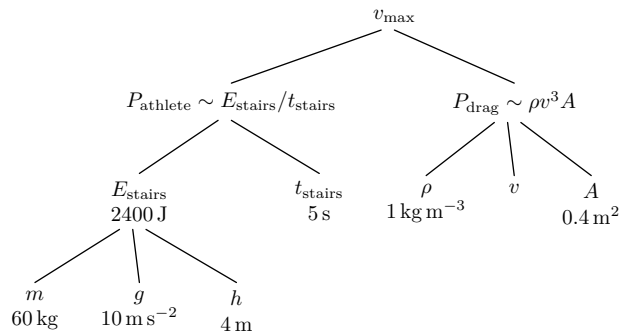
$v_{\max}$

$P_{\text{athlete}} \sim E_{\text{stairs}}/t_{\text{stairs}}$

$P_{\text{drag}} \sim \rho v^3 A$

$E_{\text{stairs}}$
$2400\,\text{J}$

$t_{\text{stairs}}$
$5\,\text{s}$

$\rho$
$1\,\text{kg}\,\text{m}^{-3}$

$v$

$A$
$0.4\,\text{m}^2$

$m$
$60\,\text{kg}$

$g$
$10\,\text{m}\,\text{s}^{-2}$

$h$
$4\,\text{m}$